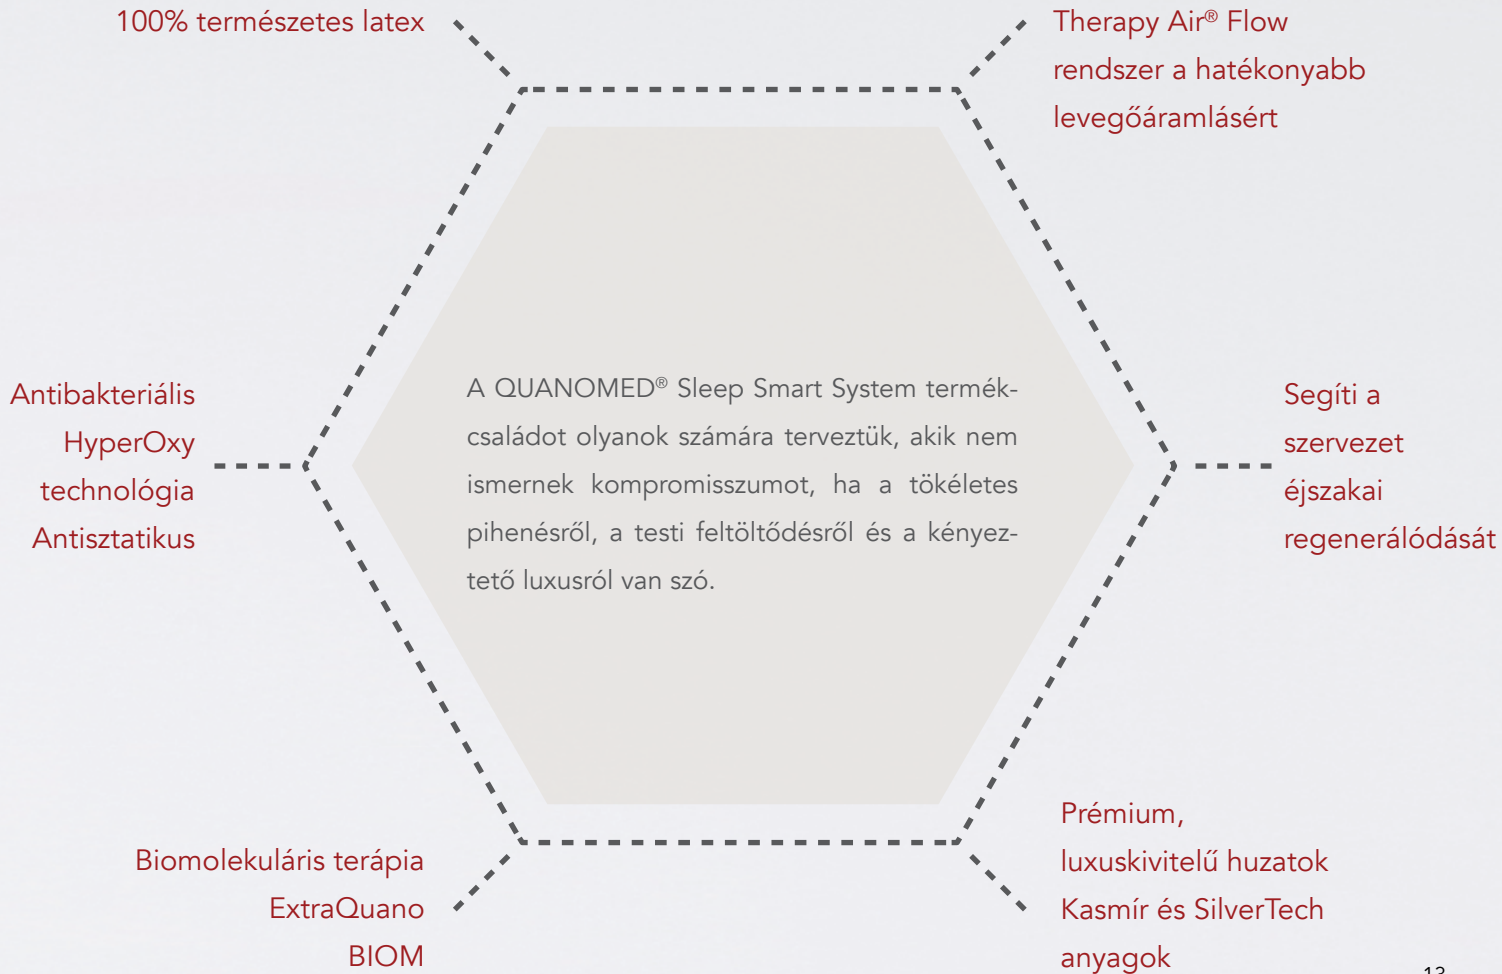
100% természetes latex

Therapy Air® Flow rendszer a hatékonyabb levegőáramlásért

Antibakteriális
HyperOxy technológia
Antisztatikus

A QUANOMED® Sleep Smart System termékcsaládot olyanok számára terveztük, akik nem ismernek kompromisszumot, ha a tökéletes pihenésről, a testi feltöltődésről és a kényeztető luxusról van szó.

Segíti a szervezet éjszakai regenerálódását

Biomolekuláris terápia
ExtraQuano
BIOM

Prémium, luxuskivitelű huzatok
Kasmír és SilverTech anyagok

13